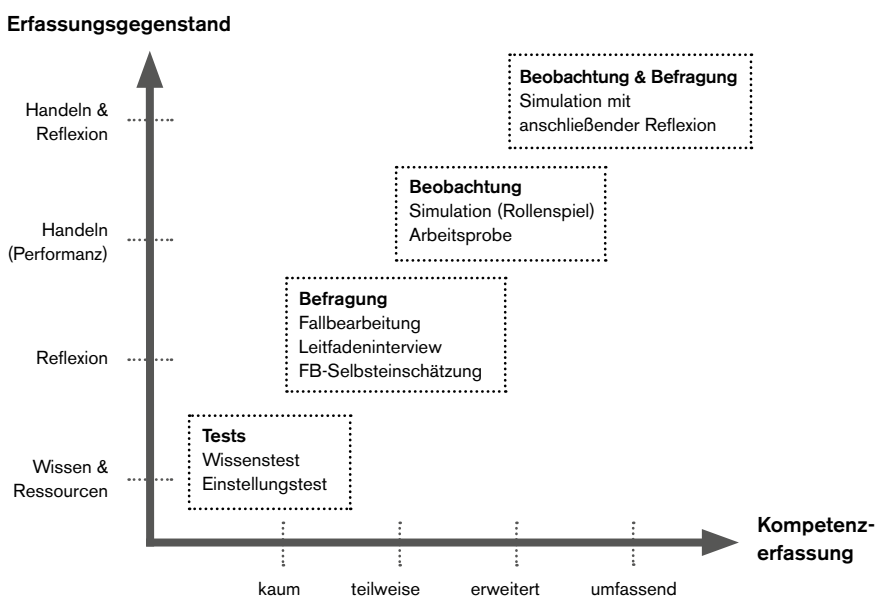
Erfassungsgegenstand

Handeln & Reflexion

Handeln (Performanz)

Reflexion

Wissen & Ressourcen

Beobachtung & Befragung
Simulation mit anschließender Reflexion

Beobachtung
Simulation (Rollenspiel)
Arbeitsprobe

Befragung
Fallbearbeitung
Leitfadeninterview
FB-Selbsteinschätzung

Tests
Wissenstest
Einstellungstest

Kompetenzerfassung

kaum
teilweise
erweitert
umfassend